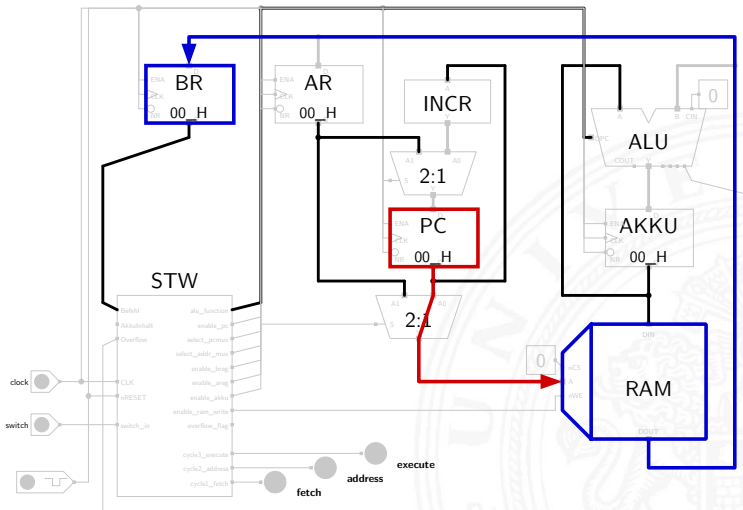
BR
ENA
CLK
NR
00_H

AR
ENA
CLK
NR
00_H

INCR
A
Y

A1
A0
S
2:1

PC
ENA
CLK
NR
00_H

A1
A0
S
2:1

0
A
B
CIN
FC
ALU
COUT
Y

AKKU
ENA
CLK
NR
00_H

STW
Befehl
Akkuinhalt
Overflow
CLK
nRESET
switch_in
alu_function
enable_pc
select_pcmux
select_addr_mux
enable_breg
enable_areg
enable_akku
enable_ram_write
overflow_flag
cycle3_execute
cycle2_address
cycle1_fetch

clock
switch

fetch
address
execute

0
nCS
A
nWE
DIN
RAM
DOUT